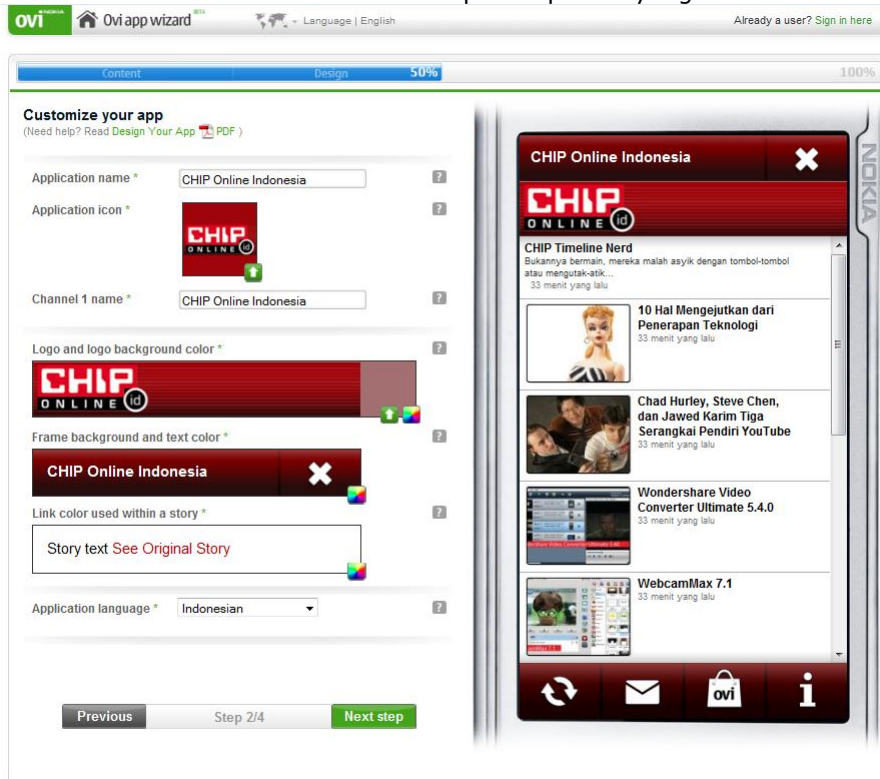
ovi NOKIA Ovi app wizard BETA Language | English

Already a user? Sign in here

Content Design 50% 100%

Customize your app
(Need help? Read Design Your App PDF )

Application name * CHIP Online Indonesia ?

Application icon * ?

CHIP ONLINE id

Channel 1 name * CHIP Online Indonesia ?

Logo and logo background color * ?

CHIP ONLINE id

Frame background and text color * ?

CHIP Online Indonesia

Link color used within a story * ?

Story text See Original Story

Application language * Indonesian ?

Previous Step 2/4 Next step

NOKIA

CHIP Online Indonesia

CHIP ONLINE id

CHIP Timeline Nerd
Bukannya bermain, mereka malah asyik dengan tombol-tombol atau mengutak-atik...
33 menit yang lalu

10 Hal Mengejutkan dari Penerapan Teknologi
33 menit yang lalu

Chad Hurley, Steve Chen, dan Jawed Karim Tiga Serangkai Pendiri YouTube
33 menit yang lalu

Wondershare Video Converter Ultimate 5.4.0
33 menit yang lalu

WebcamMax 7.1
33 menit yang lalu

ovi